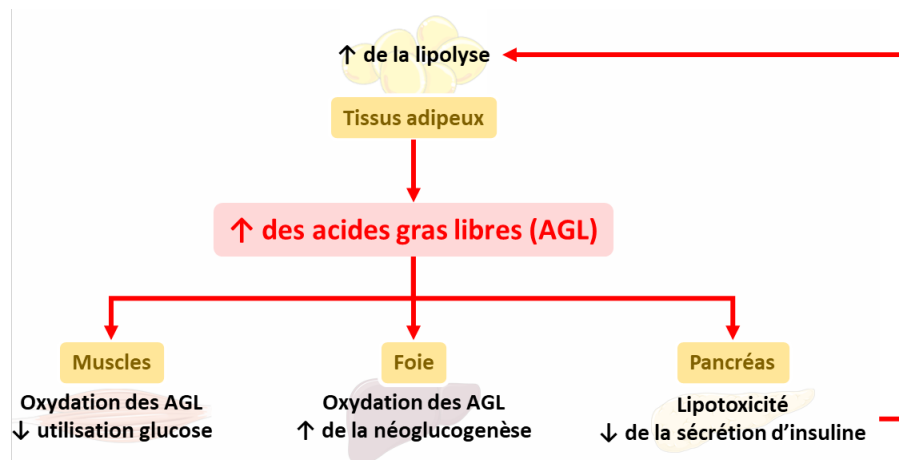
↑ de la lipolyse

Tissus adipeux

↑ des acides gras libres (AGL)

Muscles

Oxydation des AGL
↓ utilisation glucose

Foie

Oxydation des AGL
↑ de la néoglucogenèse

Pancréas

Lipotoxicité
↓ de la sécrétion d'insuline